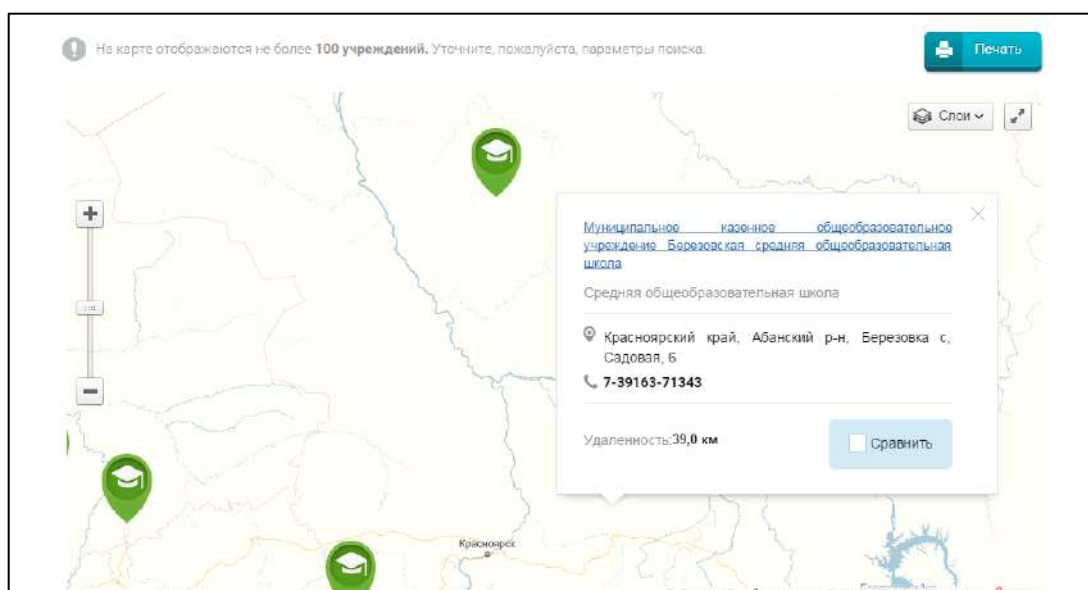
На карте отображаются не более **100 учреждений.** Уточните, пожалуйста, параметры поиска.

Печать

Слои

+

−

Муниципальное казенное общеобразовательное учреждение Березовская средняя общеобразовательная школа

Средняя общеобразовательная школа

Красноярский край, Абанский р-н, Березовка с, Садовая, 6

**7-39163-71343**

Удаленность:**39,0 км**

Сравнить

Красноярск